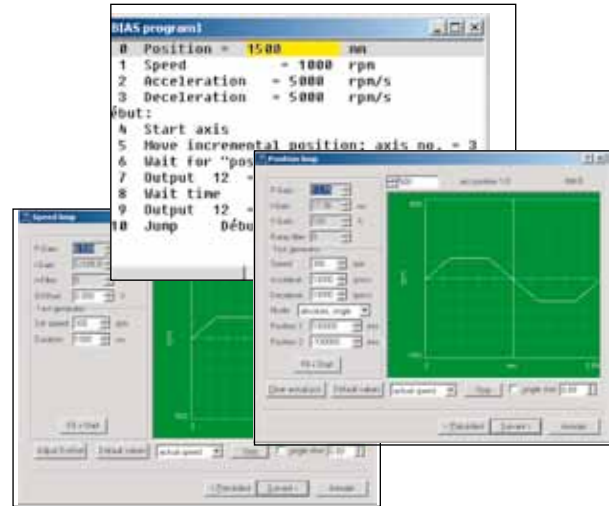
BIAS program1

0 Position = 1500 mm
1 Speed = 1000 rpm
2 Acceleration = 5000 rpm/s
3 Deceleration = 5000 rpm/s
ébut:
4 Start axis
5 Move incremental position: axis no. = 3
6 Wait for "pos
7 Output 12 =
8 Wait time
9 Output 12 =
10 Jump Débu

Speed loop

P-Gain
I-Gain
I-Filter
D-Offset
Test generator
1st speed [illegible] rpm
Duration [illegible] ms

Fill + Chart

Adjust D-offset
Default values
actual speed
Stop
single shot

< Précédent
Suivant >
Annuler

Position loop

P-Gain
I-Gain
D-Gain
Feed-fw.
Test generator
Speed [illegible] rpm
Accelerat. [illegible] rpm/s
Decelerat. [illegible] rpm/s
Mode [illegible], single
Position 1 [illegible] mm
Position 2 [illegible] mm

Fill + Chart

Clear analysis
Default values
actual speed
Stop
single shot

< Précédent
Suivant >
Annuler